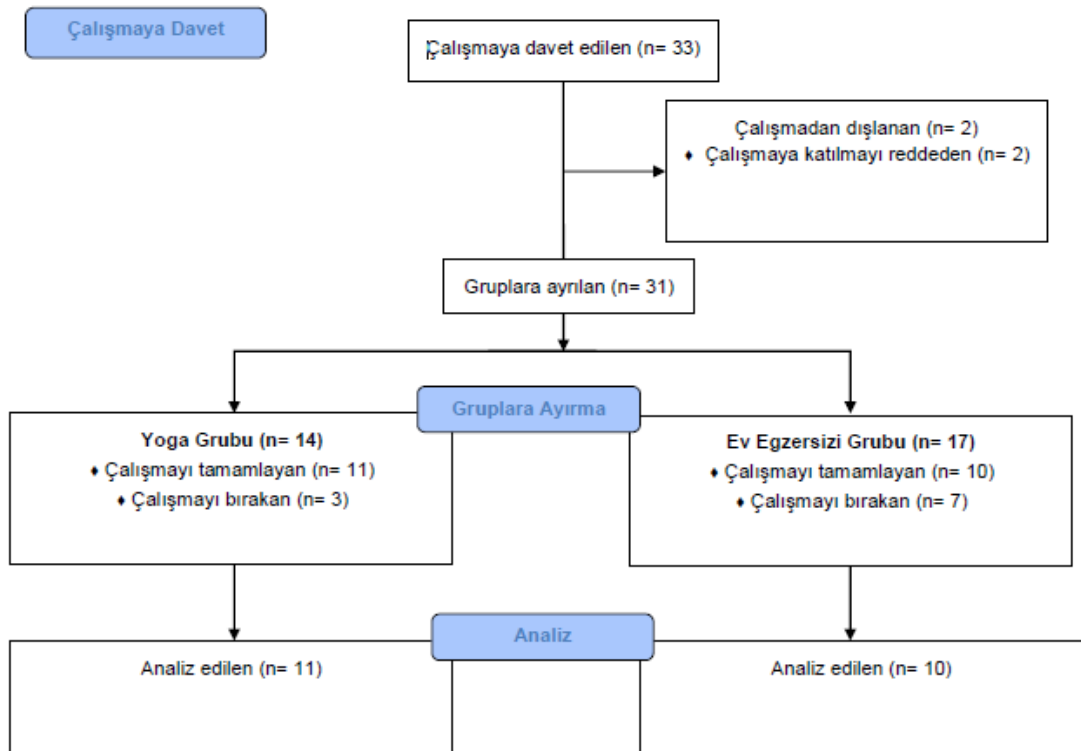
Çalışmaya Davet

Çalışmaya davet edilen (n= 33)

Çalışmadan dışlanan (n= 2)
♦ Çalışmaya katılmayı reddeden (n= 2)

Gruplara ayrılan (n= 31)

Gruplara Ayırma

Yoga Grubu (n= 14)
♦ Çalışmayı tamamlayan (n= 11)
♦ Çalışmayı bırakan (n= 3)

Ev Egzersizi Grubu (n= 17)
♦ Çalışmayı tamamlayan (n= 10)
♦ Çalışmayı bırakan (n= 7)

Analiz

Analiz edilen (n= 11)

Analiz edilen (n= 10)